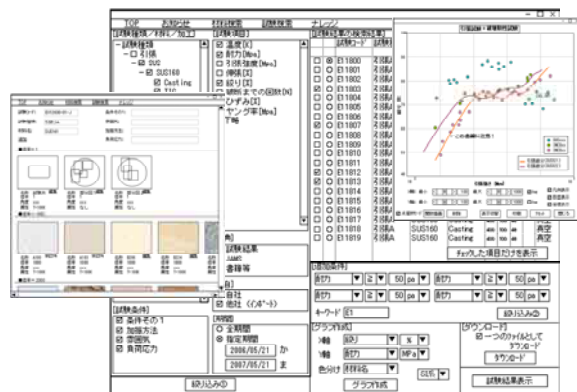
TOP お知らせ 材料検索 試験検索 ナレッジ

[試験種類/材料/加工]
試験種類
引張
SUS
SUS160
Casting

[試験項目]
温度[K]
耐力[Mpa]
引張強度[Mpa]
伸張[%]
絞り[%]
破断までの回数[N]
ひずみ[%]
ヤング率[Mpa]

試験結果
JAMS
書籍等

自社
他社(インポート)

[試験条件]
条件その1
加工方法
雰囲気
負荷応力

[期間]
全期間
指定期間
2006/05/21 から
2007/05/21 まで

絞り込み①

試験コード
E11800
E11801
E11802
E11803
E11804
E11805
E11806
E11807
E11808
E11809
E11810
E11811
E11812
E11813
E11814
E11815
E11816
E11817
E11818
E11819

SUS160 Casting
SUS160 Casting
真空
真空

チェックした項目だけを表示

[追加条件]
耐力 ≧ 50 pa
耐力 ≧ 50 pa
耐力 ≧ 50 pa
耐力 ≧ 50 pa
キーワード

絞り込み②

[グラフ作成]
X軸 絞り %
Y軸 耐力 MPa
色分け 試験名

グラフ作成

[ダウンロード]
一つのファイルとして
ダウンロード
ダウンロード

試験結果表示